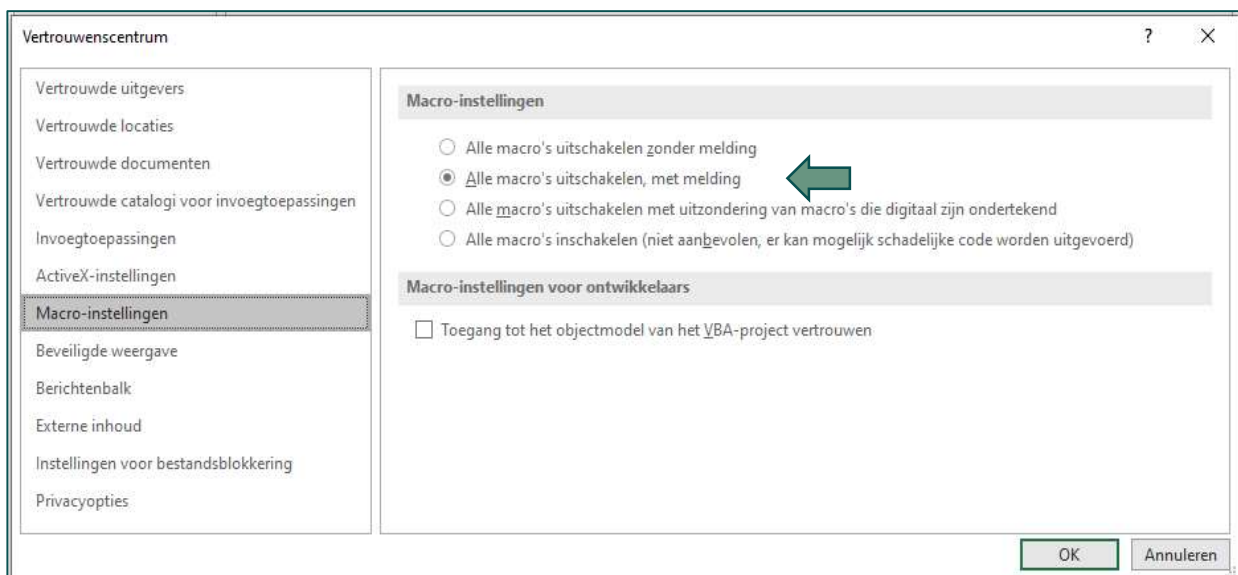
Vertrouwenscentrum

?

Vertrouwde uitgevers
Vertrouwde locaties
Vertrouwde documenten
Vertrouwde catalogi voor invoegtoepassingen
Invoegtoepassingen
ActiveX-instellingen
Macro-instellingen
Beveiligde weergave
Berichtenbalk
Externe inhoud
Instellingen voor bestandsblokkering
Privacyopties

Macro-instellingen

Alle macro's uitschakelen zonder melding
Alle macro's uitschakelen, met melding
Alle macro's uitschakelen met uitzondering van macro's die digitaal zijn ondertekend
Alle macro's inschakelen (niet aanbevolen, er kan mogelijk schadelijke code worden uitgevoerd)

Macro-instellingen voor ontwikkelaars

Toegang tot het objectmodel van het VBA-project vertrouwen

OK
Annuleren